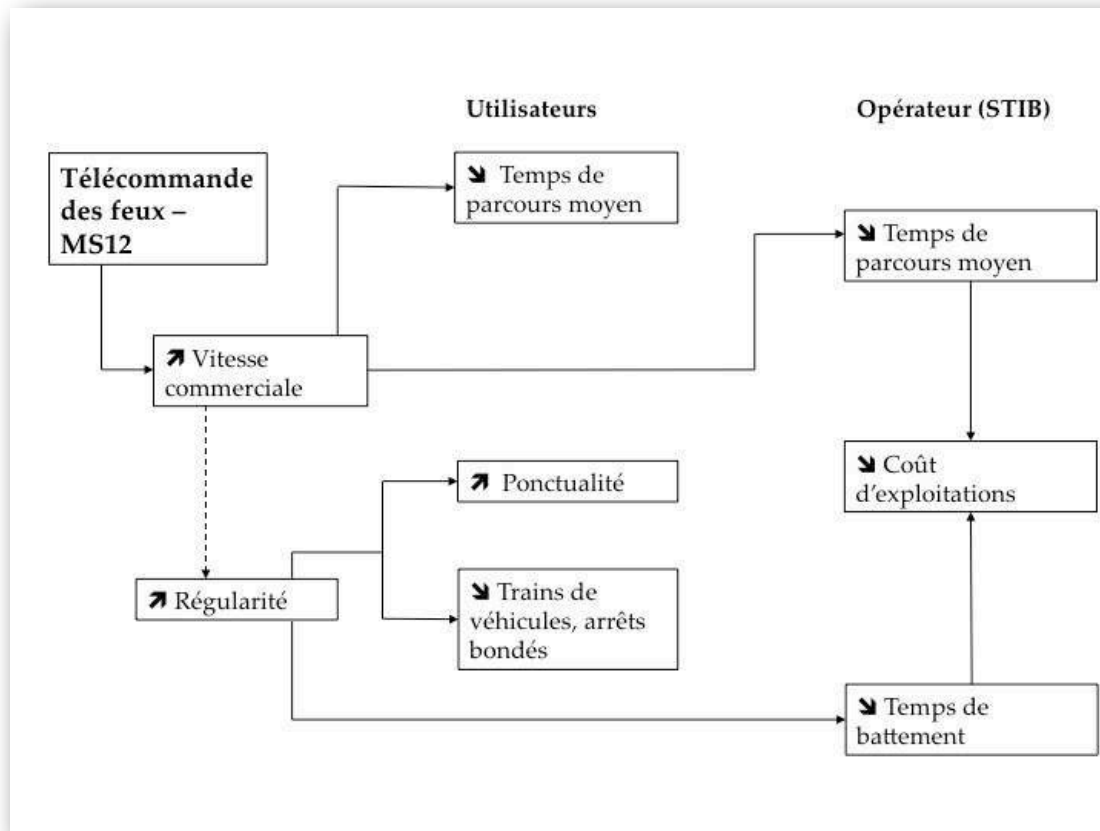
Utilisateurs

Opérateur (STIB)

Télécommande des feux – MS12

↘ Temps de parcours moyen

↘ Temps de parcours moyen

↗ Vitesse commerciale

↘ Coût d'exploitations

↗ Ponctualité

↗ Régularité

↘ Trains de véhicules, arrêts bondés

↘ Temps de battement